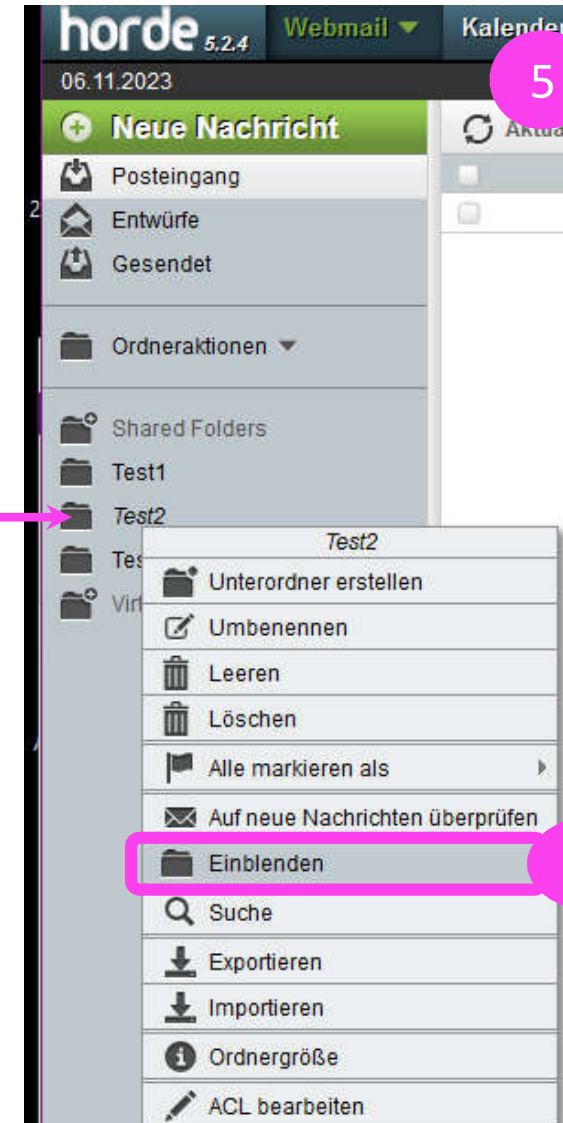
horde 5.2.4

Webmail

Kalender

5

06.11.2023

Neue Nachricht

Aktua

Posteingang

Entwürfe

Gesendet

Ordneraktionen

Shared Folders

Test1

Test2

Tes

Virt

Test2

Unterordner erstellen

Umbenennen

Leeren

Löschen

Alle markieren als

Auf neue Nachrichten überprüfen

Einblenden

Suche

Exportieren

Importieren

Ordnergröße

ACL bearbeiten